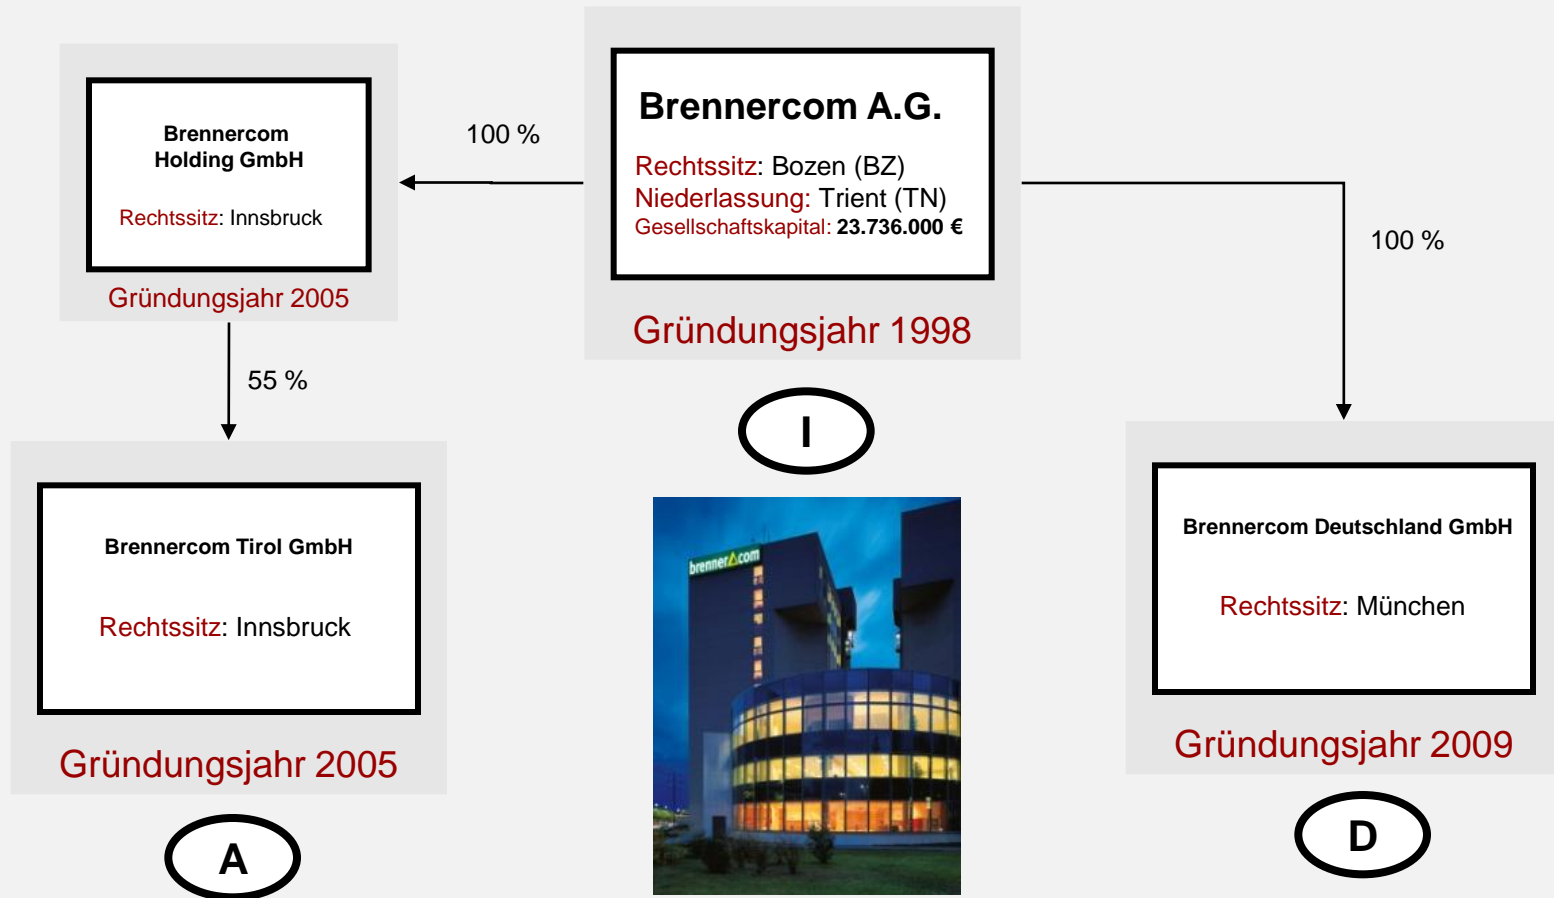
Brennercom Holding GmbH

Rechtssitz: Innsbruck

Gründungsjahr 2005

100 %

Brennercom A.G.

Rechtssitz: Bozen (BZ)
Niederlassung: Trient (TN)
Gesellschaftskapital: 23.736.000 €

Gründungsjahr 1998

100 %

55 %

I

Brennercom Tirol GmbH

Rechtssitz: Innsbruck

Gründungsjahr 2005

A

brenner.com

Brennercom Deutschland GmbH

Rechtssitz: München

Gründungsjahr 2009

D